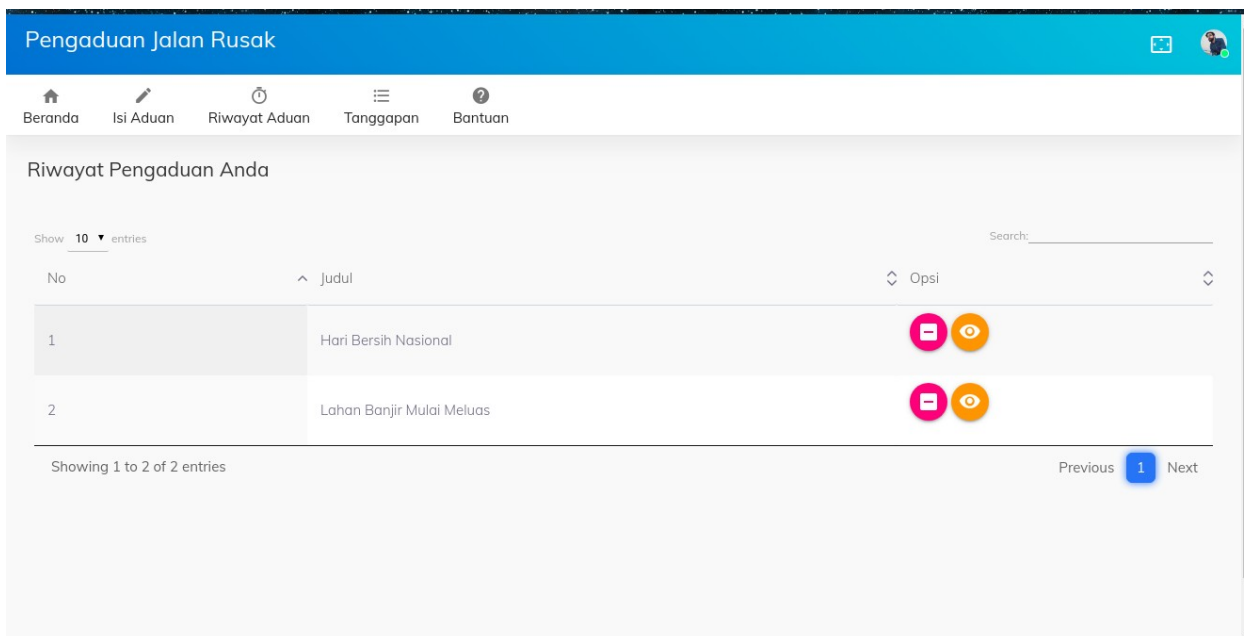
Pengaduan Jalan Rusak

Beranda Isi Aduan Riwayat Aduan Tanggapan Bantuan

Riwayat Pengaduan Anda

Show 10 entries

Search:

| No | Judul | Opsi |
|---|---|---|
| 1 | Hari Bersih Nasional | |
| 2 | Lahan Banjir Mulai Meluas | |

Showing 1 to 2 of 2 entries

Previous 1 Next